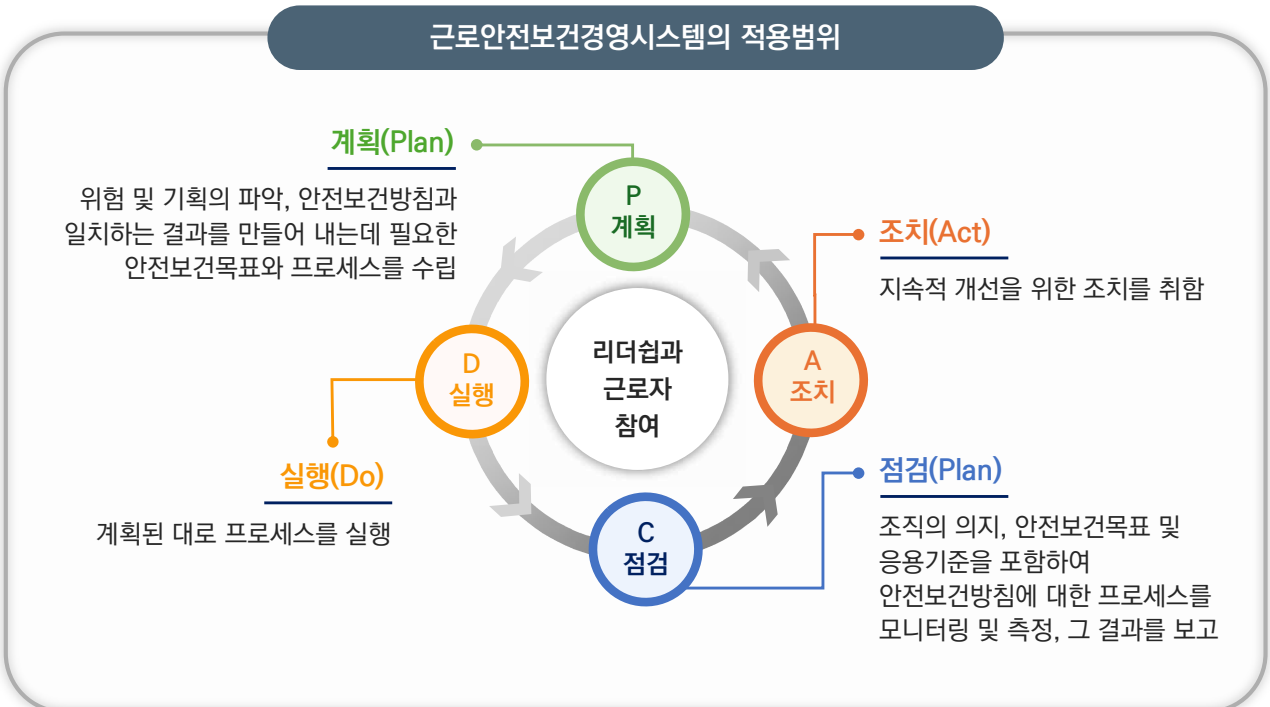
근로안전보건경영시스템의 적용범위

계획(Plan)

위험 및 기회의 파악, 안전보건방침과 일치하는 결과를 만들어 내는데 필요한 안전보건목표와 프로세스를 수립

P
계획

조치(Act)

지속적 개선을 위한 조치를 취함

D
실행

리더쉽과
근로자
참여

A
조치

실행(Do)

계획된 대로 프로세스를 실행

점검(Plan)

조직의 의지, 안전보건목표 및 응용기준을 포함하여 안전보건방침에 대한 프로세스를 모니터링 및 측정, 그 결과를 보고

C
점검